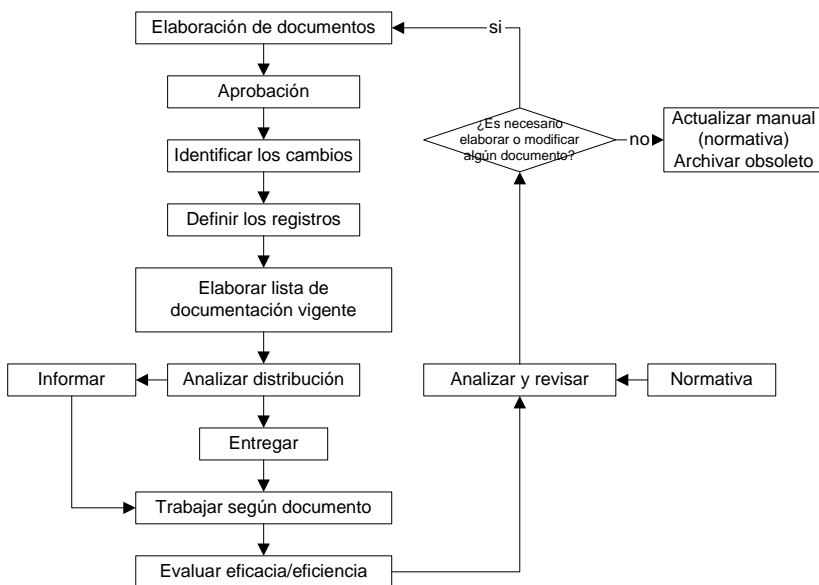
Elaboración de documentos

si

Aprobación

¿Es necesario elaborar o modificar algún documento?

no

Actualizar manual (normativa) Archivar obsoleto

Identificar los cambios

Definir los registros

Elaborar lista de documentación vigente

Informar

Analizar distribución

Analizar y revisar

Normativa

Entregar

Trabajar según documento

Evaluar eficacia/eficiencia